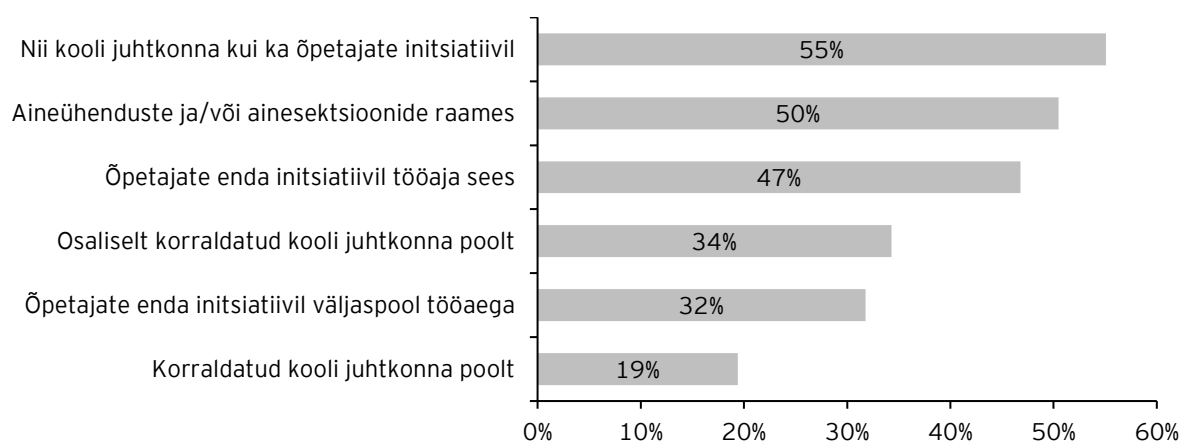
Nii kooli juhtkonna kui ka õpetajate initsiatiivil 55%

Aineühenduste ja/või ainesektsioonide raames 50%

Õpetajate enda initsiatiivil tööaja sees 47%

Osaliselt korraldatud kooli juhtkonna poolt 34%

Õpetajate enda initsiatiivil väljaspool tööaega 32%

Korraldatud kooli juhtkonna poolt 19%

0% 10% 20% 30% 40% 50% 60%